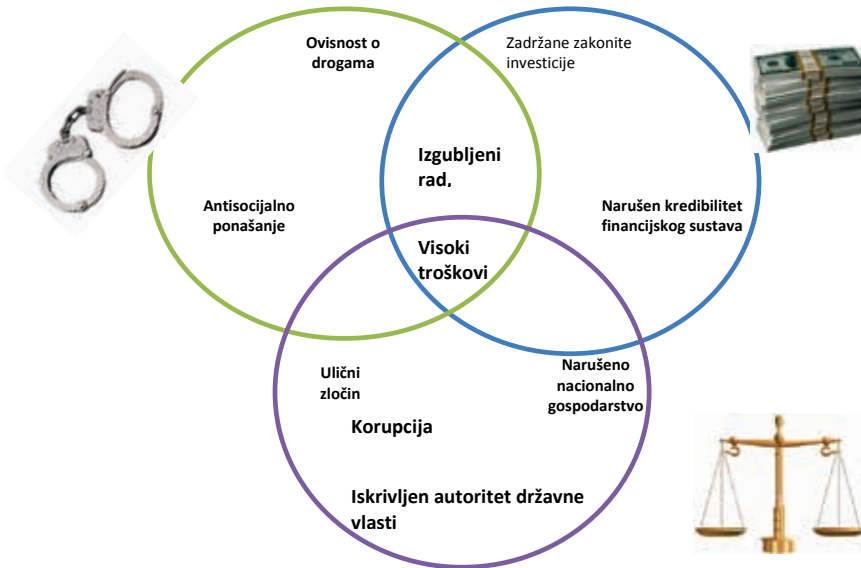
Ovisnost o drogama

Zadržane zakonite investicije

Izgubljeni rad,

Antisocijalno ponašanje

Narušen kredibilitet financijskog sustava

Visoki troškovi

Ulični zločin

Narušeno nacionalno gospodarstvo

Korupcija

Iskrivljen autoritet državne vlasti